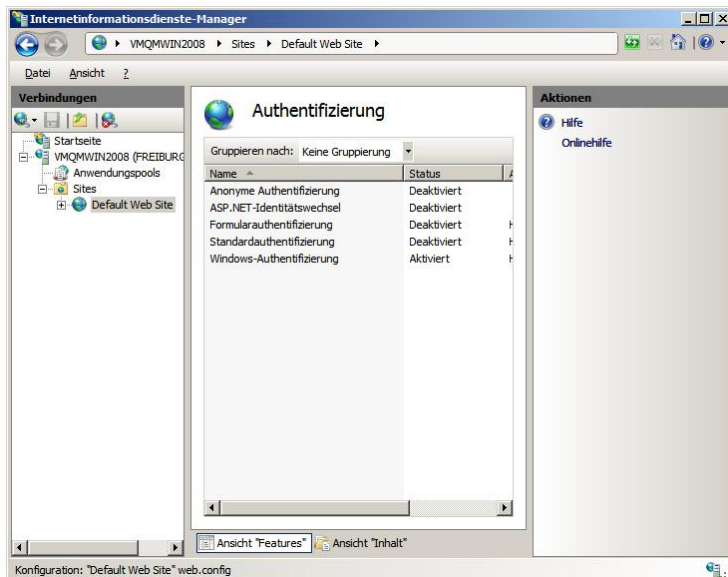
Internetinformationsdienste-Manager

VMQMWIN2008 ▸ Sites ▸ Default Web Site ▸

Datei Ansicht ?

Verbindungen

Startseite
VMQMWIN2008 (FREIBURG
Anwendungspools
Sites
Default Web Site

Authentifizierung

Gruppieren nach: Keine Gruppierung

| Name | Status |
|---|---|
| Anonyme Authentifizierung | Deaktiviert |
| ASP.NET-Identitätswechsel | Deaktiviert |
| Formularauthentifizierung | Deaktiviert |
| Standardauthentifizierung | Deaktiviert |
| Windows-Authentifizierung | Aktiviert |

Ansicht "Features" Ansicht "Inhalt"

Aktionen

Hilfe
Onlinehilfe

Konfiguration: "Default Web Site" web.config